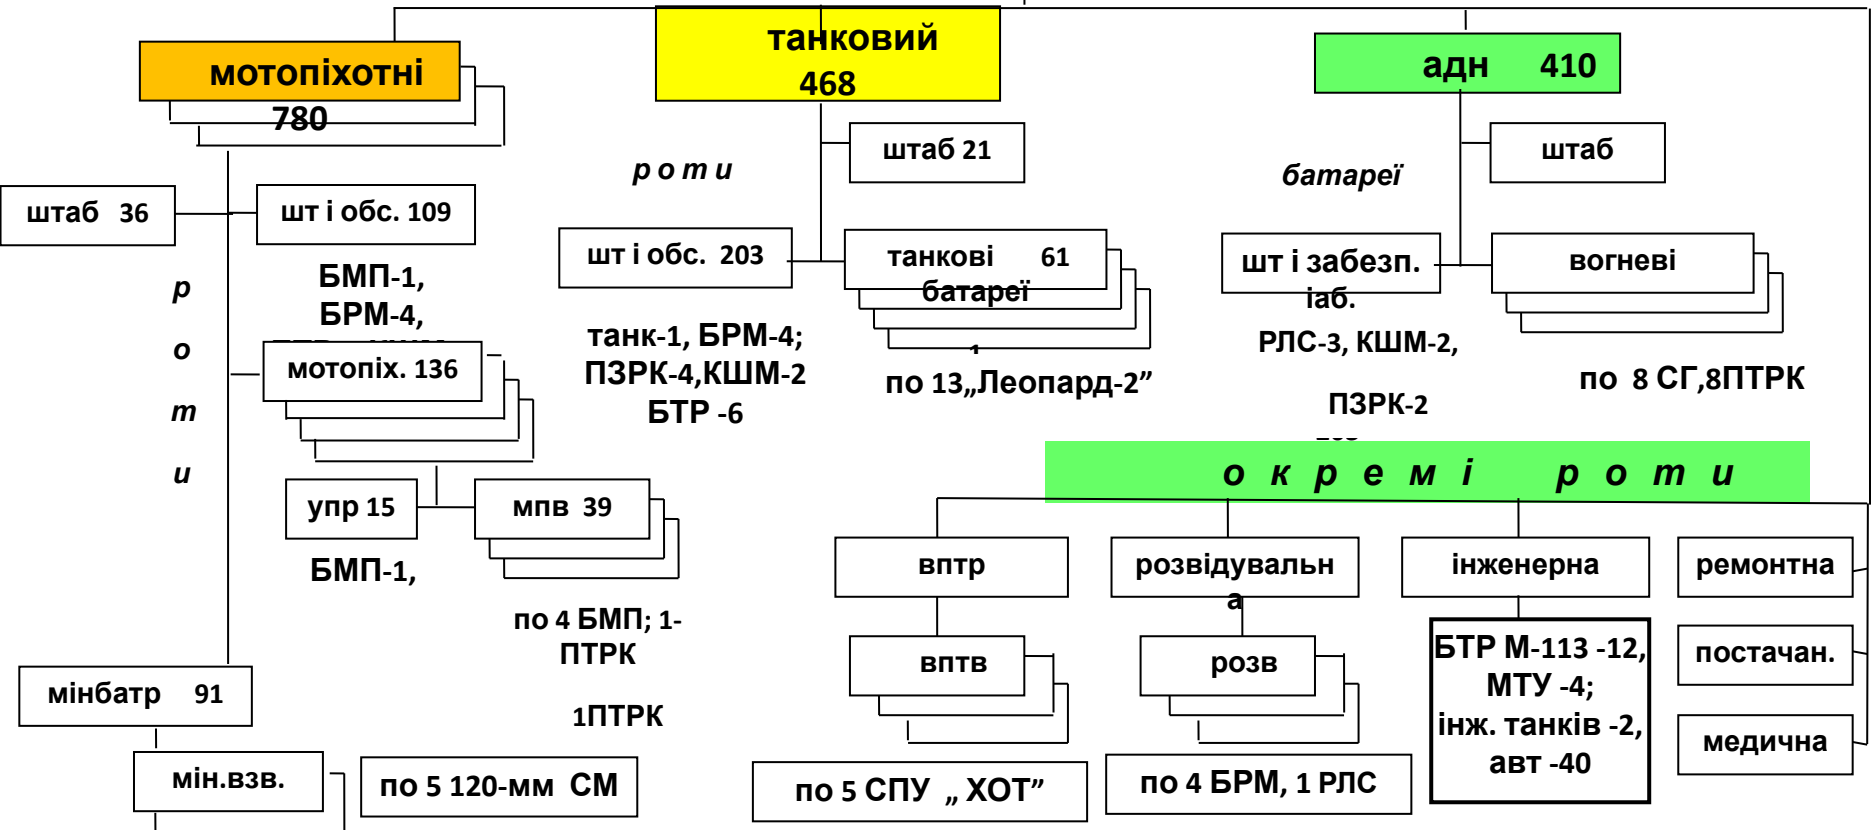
мотопіхотні
780

танковий
468

адн 410

штаб 36

шт і обс. 109

р о т и

БМП-1,
БРМ-4,

мотопіх. 136

упр 15

мпв 39

БМП-1,

по 4 БМП; 1-ПТРК

1ПТРК

мінбатр 91

мін.взв.

по 5 120-мм СМ

р о т и

шт і обс. 203

танк-1, БРМ-4;
ПЗРК-4,КШМ-2
БТР -6

штаб 21

танкові 61
батареї

по 13„Леопард-2"

батареї

штаб

шт і забезп. іаб.

вогневі

РЛС-3, КШМ-2,

ПЗРК-2

по 8 СГ,8ПТРК

о к р е м і р о т и

вптр

вптв

по 5 СПУ „ ХОТ"

розвідувальна

розв

по 4 БРМ, 1 РЛС

інженерна

БТР М-113 -12,
МТУ -4;
інж. танків -2,
авт -40

ремонтна

постачан.

медична